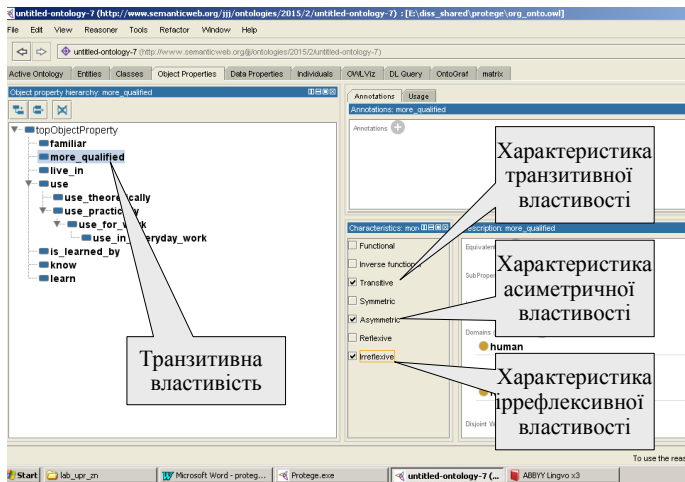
untitled-ontology-7 (http://www.semanticweb.org/jjj/ontologies/2015/2/untitled-ontology-7) : [E:\diss_shared\protege\org_onto.owl]

File Edit View Reasoner Tools Refactor Window Help

untitled-ontology-7 (http://www.semanticweb.org/jjj/ontologies/2015/2/untitled-ontology-7)

Active Ontology | Entities | Classes | Object Properties | Data Properties | Individuals | OWLViz | DL Query | OntoGraf | matrix

Object property hierarchy: more_qualified

topObjectProperty
familiar
more_qualified
live_in
use
use_theore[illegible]cally
use_practic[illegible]y
use_for_w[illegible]k
use_in_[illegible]eryday_work
is_learned_by
know
learn

Транзитивна властивість

Annotations | Usage

Annotations: more_qualified

Annotations

Характеристика транзитивної властивості

Характеристика асиметричної властивості

Характеристика іррефлексивної властивості

Characteristics: mor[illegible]

Functional
Inverse function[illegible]
Transitive
Symmetric
Asymmetric
Reflexive
Irreflexive

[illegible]scription: more_qualified

Equivalen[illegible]

SubProper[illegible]

Domains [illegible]

human

Disjoint W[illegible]

To use the reas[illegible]

Start | lab_upr_zn | Microsoft Word - proteg... | Protege.exe | untitled-ontology-7 (... | ABBYY Lingvo x3